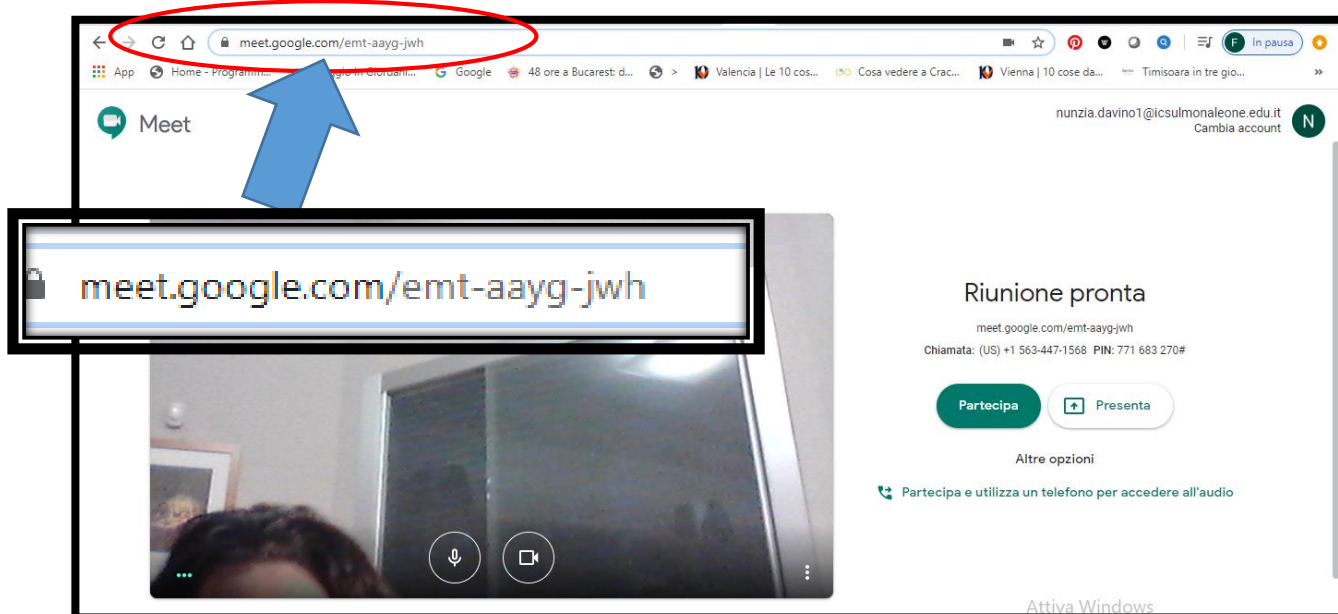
meet.google.com/emt-aayg-jwh

F In pausa

App Home - Programm... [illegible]gio in Giordani... Google 48 ore a Bucarest: d... > Valencia | Le 10 cos... Cosa vedere a Crac... Vienna | 10 cose da... Timisoara in tre gio... »

Meet

nunzia.davino1@icsulmonaleone.edu.it
Cambia account

N

meet.google.com/emt-aayg-jwh

Riunione pronta

meet.google.com/emt-aayg-jwh

**Chiamata:** (US) +1 563-447-1568 **PIN:** 771 683 270#

Partecipa

Presenta

Altre opzioni

Partecipa e utilizza un telefono per accedere all'audio

Attiva Windows